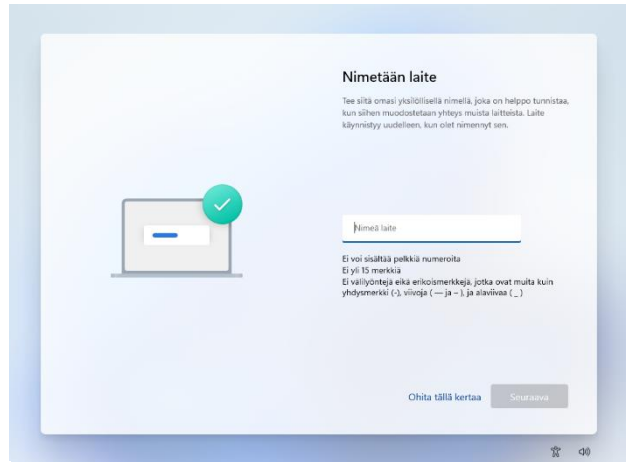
Nimetään laite

Tee siitä omasi yksilöllisellä nimellä, joka on helppo tunnistaa, kun siihen muodostetaan yhteys muista laitteista. Laite käynnistyy uudelleen, kun olet nimennyt sen.

Nimeä laite

Ei voi sisältää pelkkiä numeroita
Ei yli 15 merkkiä
Ei välilyöntejä eikä erikoismerkkejä, jotka ovat muita kuin yhdysmerkki (-), viivoja ( — ja – ), ja alaviivaa ( _ )

Ohita tällä kertaa

Seuraava